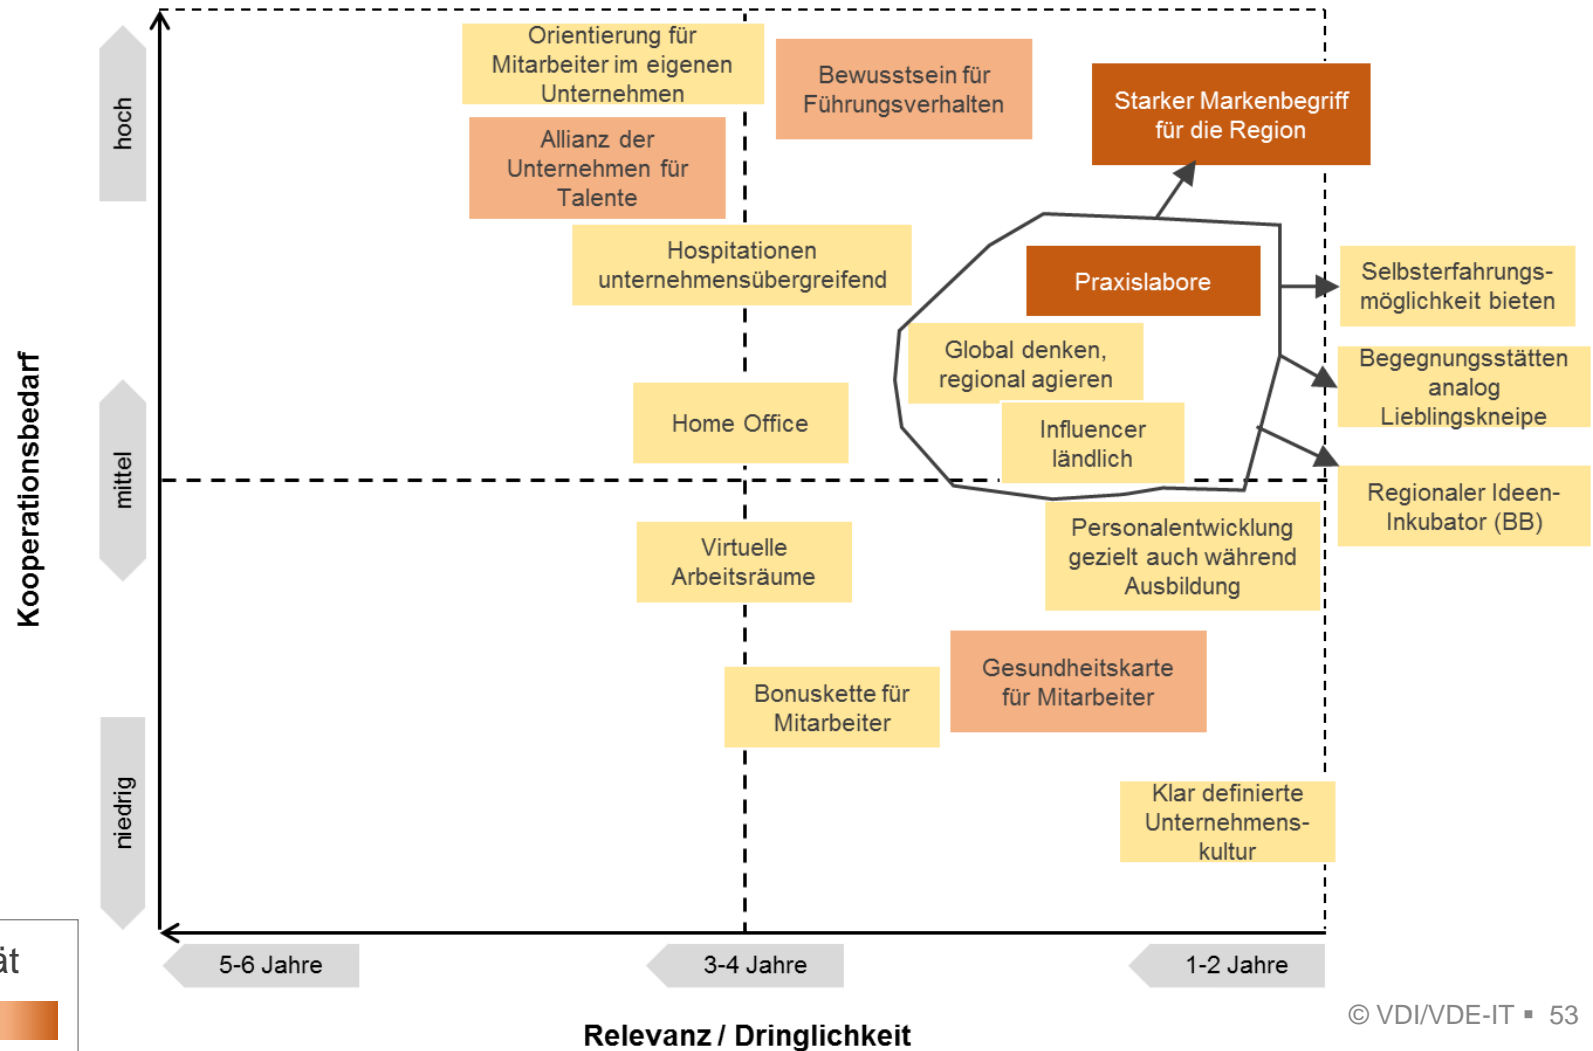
Kooperationsbedarf

hoch

mittel

niedrig

Orientierung für Mitarbeiter im eigenen Unternehmen

Bewusstsein für Führungsverhalten

Starker Markenbegriff für die Region

Allianz der Unternehmen für Talente

Hospitationen unternehmensübergreifend

Praxislabore

Selbsterfahrungsmöglichkeit bieten

Global denken, regional agieren

Begegnungsstätten analog Lieblingskneipe

Home Office

Influencer ländlich

Regionaler Ideen-Inkubator (BB)

Virtuelle Arbeitsräume

Personalentwicklung gezielt auch während Ausbildung

Gesundheitskarte für Mitarbeiter

Bonuskette für Mitarbeiter

Klar definierte Unternehmenskultur

ät

5-6 Jahre

3-4 Jahre

1-2 Jahre

Relevanz / Dringlichkeit

© VDI/VDE-IT ▪ 53